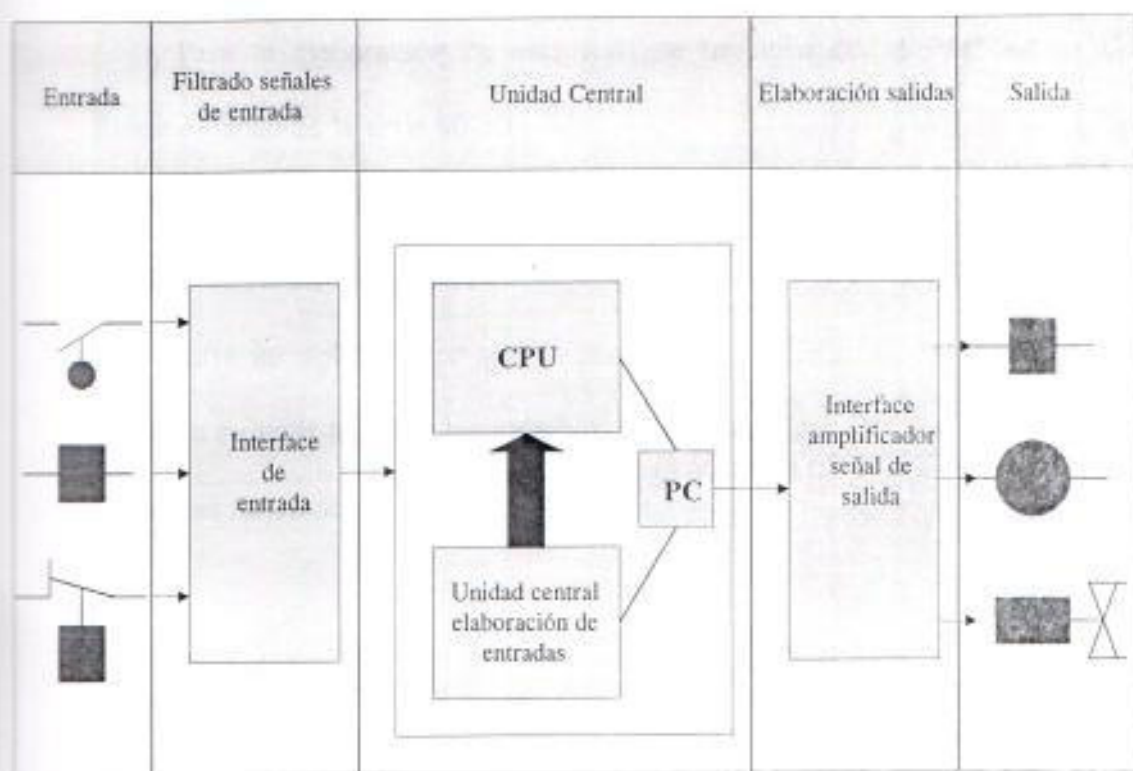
| Entrada | Filtrado señales de entrada | Unidad Central | Elaboración salidas | Salida |
|---|---|---|---|---|

Interface de entrada

CPU

PC

Unidad central elaboración de entradas

Interface amplificador señal de salida